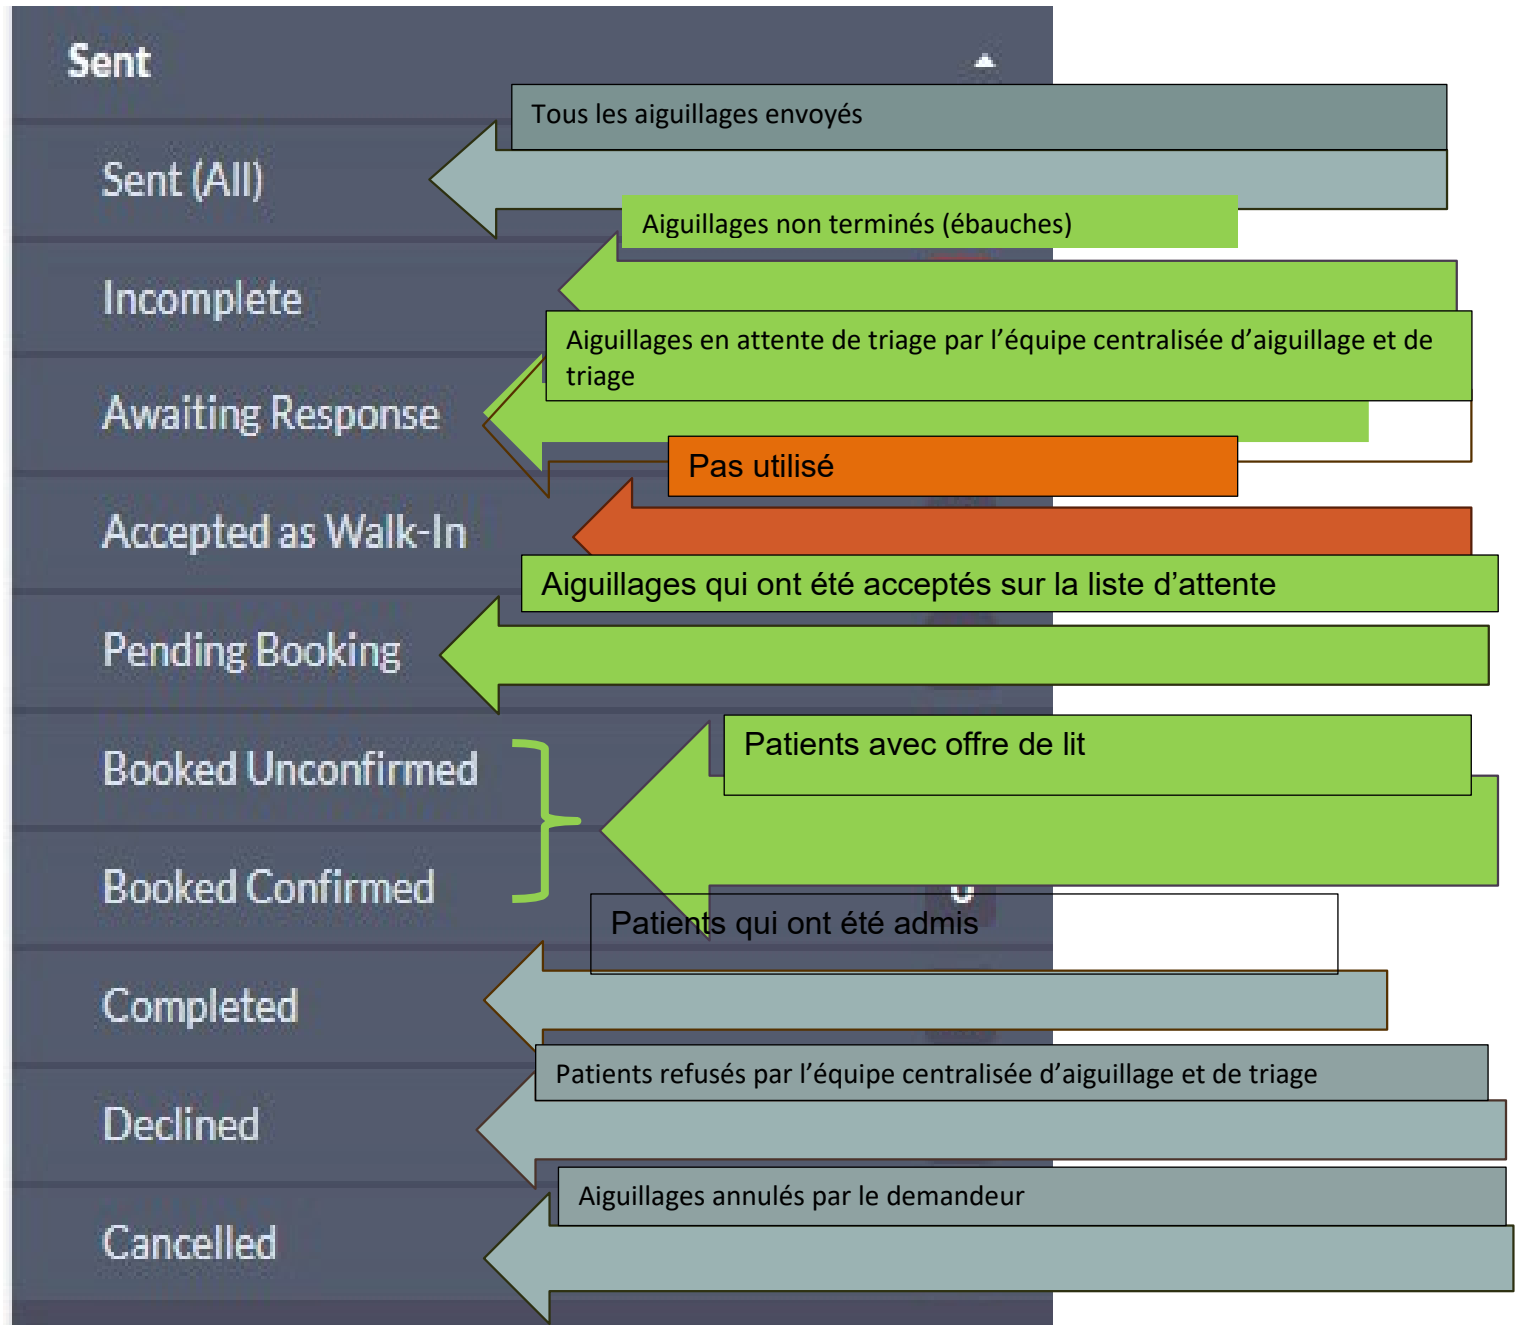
Sent

Tous les aiguillages envoyés

Sent (All)

Aiguillages non terminés (ébauches)

Incomplete

Aiguillages en attente de triage par l'équipe centralisée d'aiguillage et de triage

Awaiting Response

Pas utilisé

Accepted as Walk-In

Aiguillages qui ont été acceptés sur la liste d'attente

Pending Booking

Patients avec offre de lit

Booked Unconfirmed

Booked Confirmed

Patients qui ont été admis

Completed

Patients refusés par l'équipe centralisée d'aiguillage et de triage

Declined

Aiguillages annulés par le demandeur

Cancelled